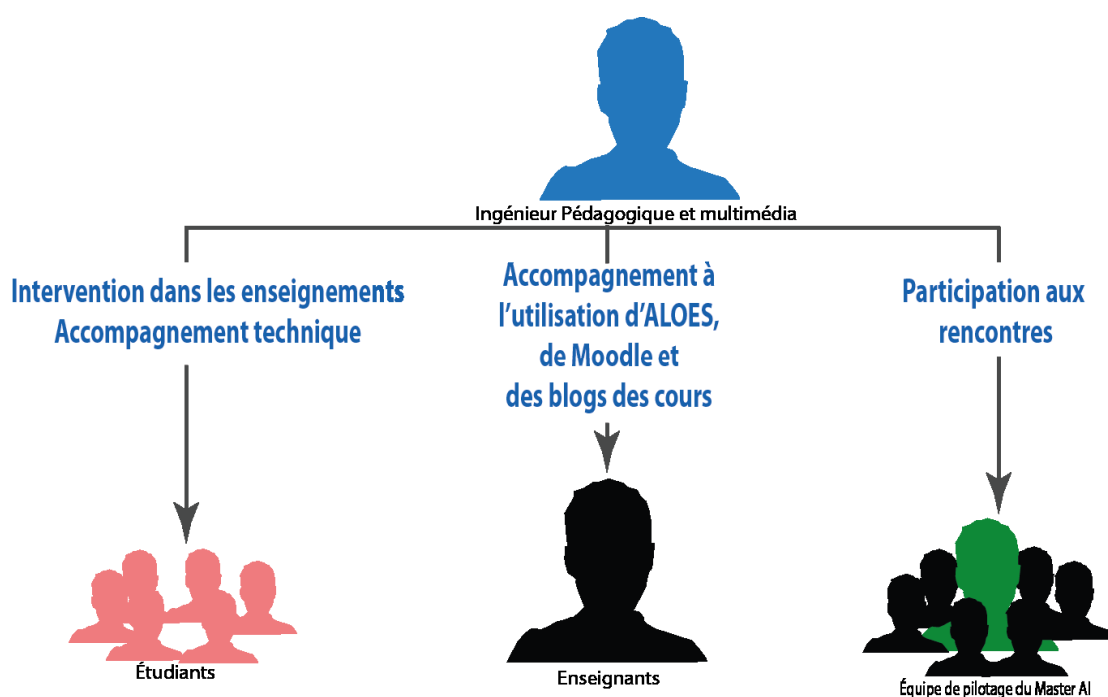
Ingénieur Pédagogique et multimédia

Intervention dans les enseignements
Accompagnement technique

Accompagnement à l'utilisation d'ALOES, de Moodle et des blogs des cours

Participation aux rencontres

Étudiants

Enseignants

Équipe de pilotage du Master AI